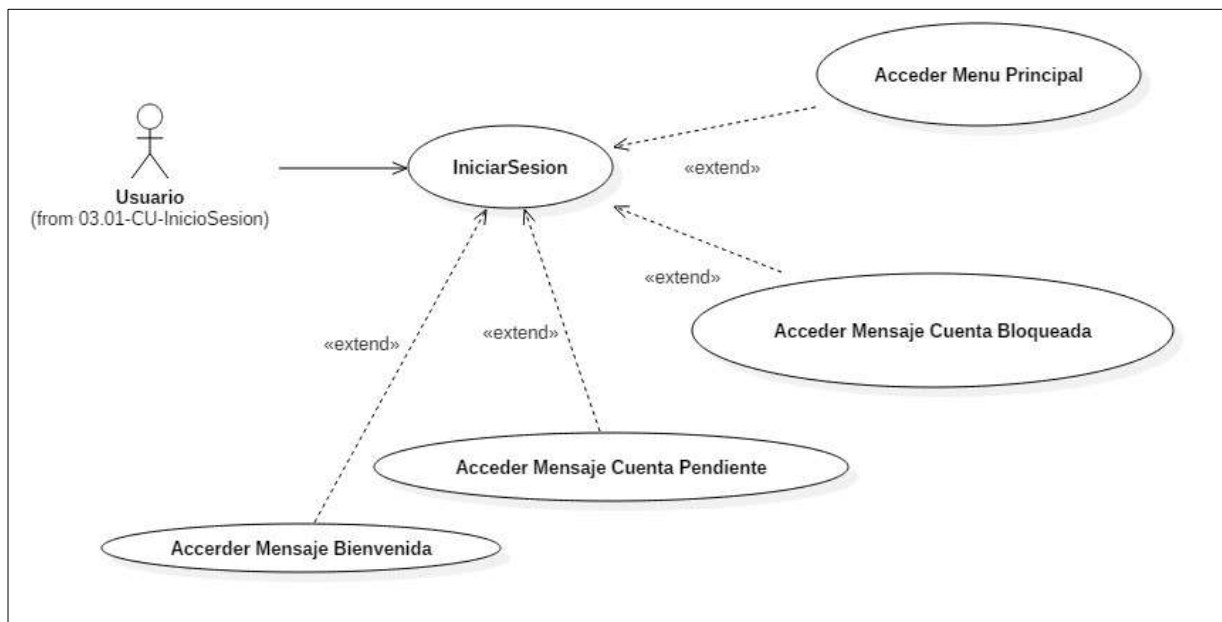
Acceder Menu Principal

Usuario
(from 03.01-CU-InicioSesion)

IniciarSesion

«extend»

«extend»

Acceder Mensaje Cuenta Bloqueada

«extend»

«extend»

Acceder Mensaje Cuenta Pendiente

Accerder Mensaje Bienvenida